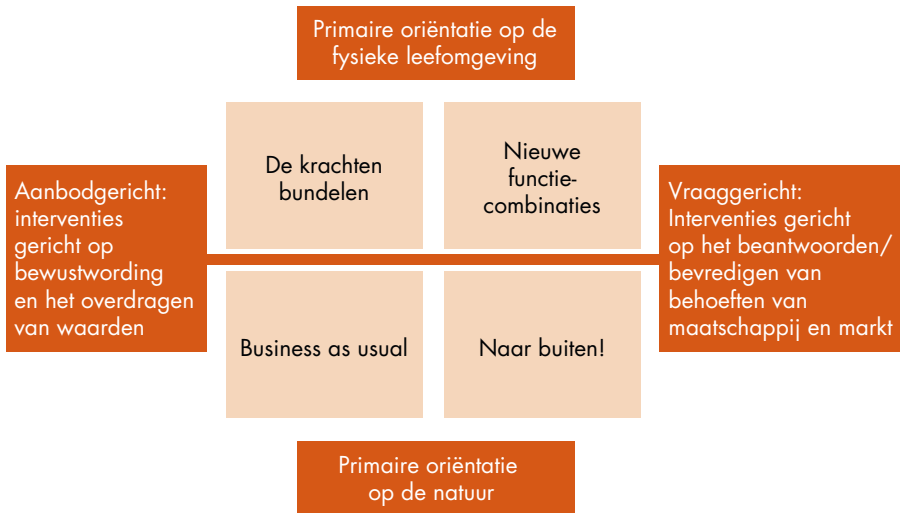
Primaire oriëntatie op de fysieke leefomgeving

Aanbodgericht: interventies gericht op bewustwording en het overdragen van waarden

De krachten bundelen

Nieuwe functie-combinaties

Vraaggericht: Interventies gericht op het beantwoorden/ bevredigen van behoeften van maatschappij en markt

Business as usual

Naar buiten!

Primaire oriëntatie op de natuur